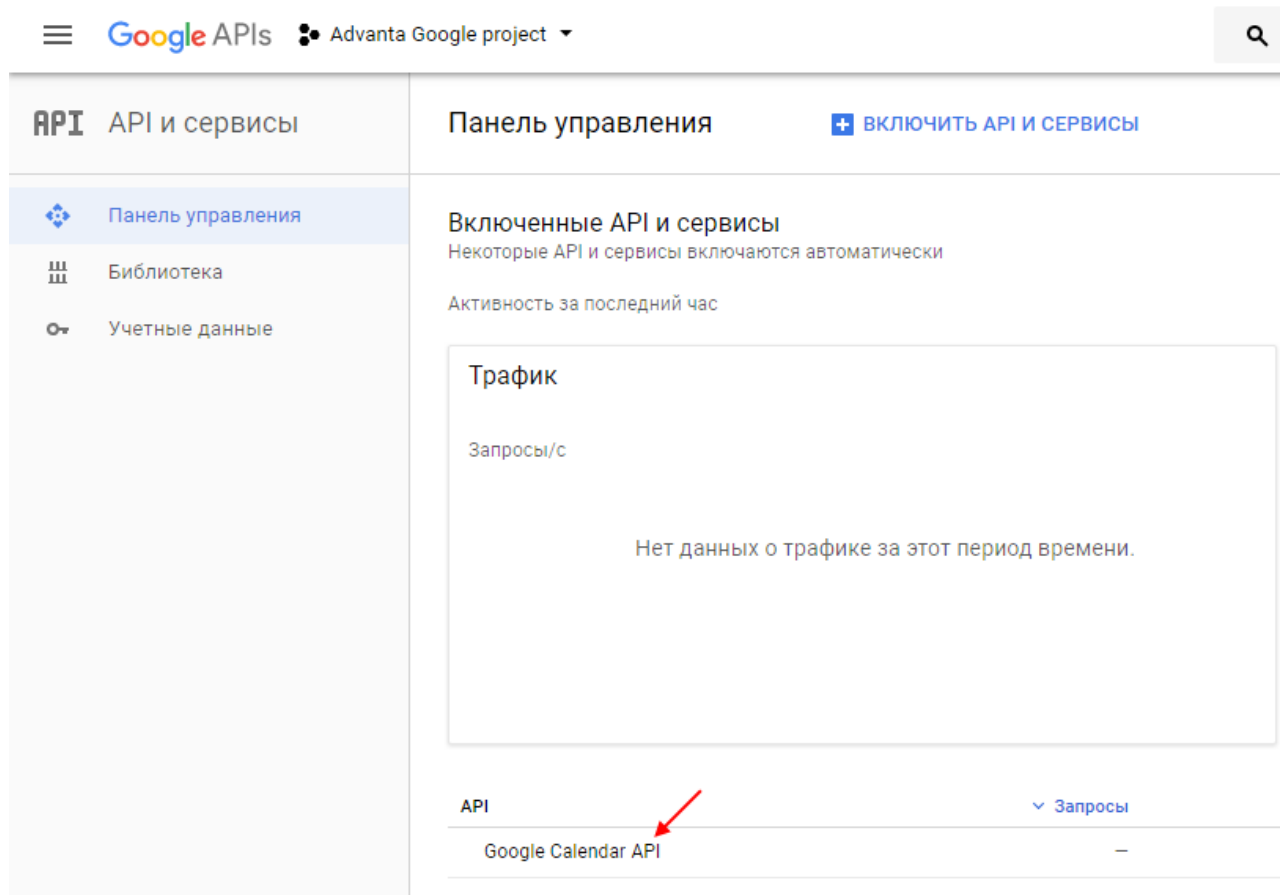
Google APIs Advanta Google project

API API и сервисы

Панель управления

Библиотека

Учетные данные

Панель управления

ВКЛЮЧИТЬ API И СЕРВИСЫ

Включенные API и сервисы

Некоторые API и сервисы включаются автоматически

Активность за последний час

Трафик

Запросы/с

Нет данных о трафике за этот период времени.

| API | Запросы |
|---|---|
| Google Calendar API | – |